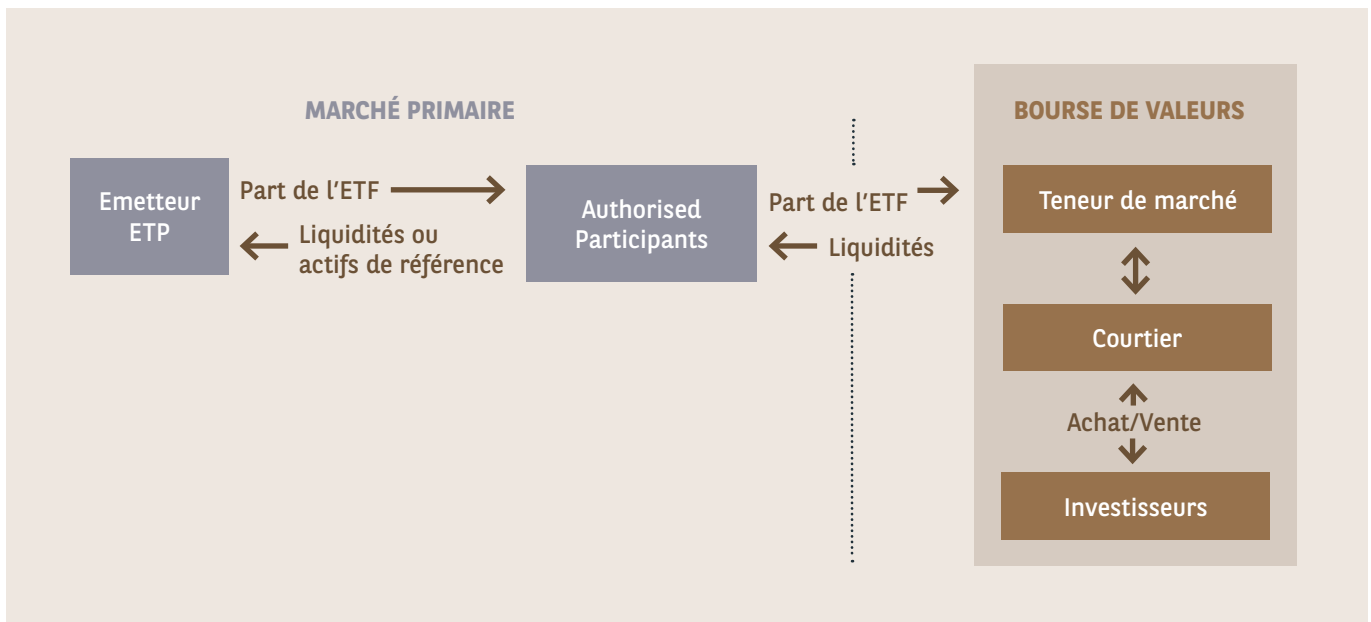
MARCHÉ PRIMAIRE

Emetteur ETP

Part de l'ETF

Liquidités ou actifs de référence

Authorised Participants

Part de l'ETF

Liquidités

BOURSE DE VALEURS

Teneur de marché

Courtier

Achat/Vente

Investisseurs